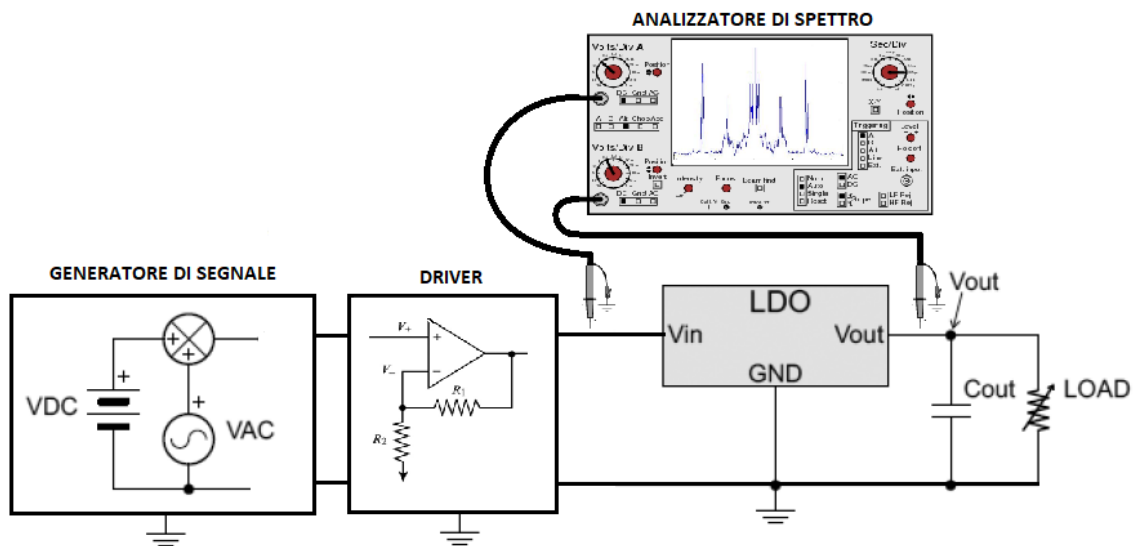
ANALIZZATORE DI SPETTRO

Volts/Div A
Position
DC Gnd AC
A B Alt Chop Add
Volts/Div B
Position
Invert
DC Gnd AC
Intensity
Focus
Beam find
Cal 1 V p-p
Sec/Div
X-Y
Position
Triggering
A
B
Alt
Line
Ext
Level
Holdoff
Ext. Input
Norm
Auto
Single
Reset
AC
DC
Slope
LF Rej
HF Rej

GENERATORE DI SEGNALE
VDC
VAC
+
+
+
+

DRIVER
$V_+$
$V_-$
+
−
$R_1$
$R_2$

LDO
Vin
Vout
GND
Vout
Cout
LOAD